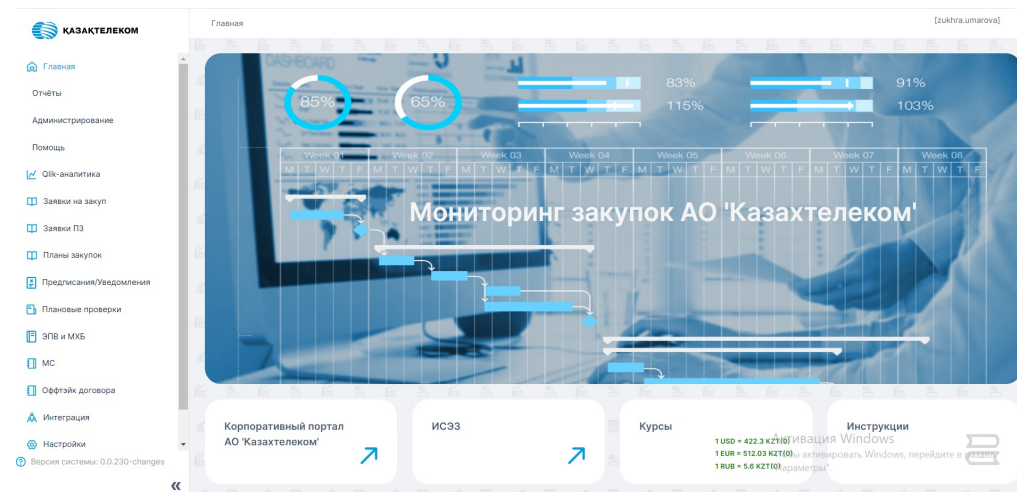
ҚАЗАҚТЕЛЕКОМ

Главная

Отчёты

Администрирование

Помощь

Qlik-аналитика

Заявки на закуп

Заявки ПЗ

Планы закупок

Предписания/Уведомления

Плановые проверки

ЭПВ и МХБ

МС

Оффтэйк договора

Интеграция

Настройки

Версия системы: 0.0.230-changes

«

Главная

[zukhra.umarova]

DASHBOARD

85%

65%

83%

115%

91%

103%

| Week 01 | Week 02 | Week 03 | Week 04 | Week 05 | Week 06 | Week 07 | Week 08 |
|---|---|---|---|---|---|---|---|
| M T W T F | M T W T F | M T W T F | M T W T F | M T W T F | M T W T F | M T W T F | M T W T F |

Мониторинг закупок АО 'Казахтелеком'

Корпоративный портал АО 'Казахтелеком'

ИСЭЗ

Курсы

1 USD = 422.3 KZT(0)
1 EUR = 512.03 KZT(0)
1 RUB = 5.6 KZT(0)

Инструкции

Активация Windows
Чтобы активировать Windows, перейдите в раздел "Параметры".